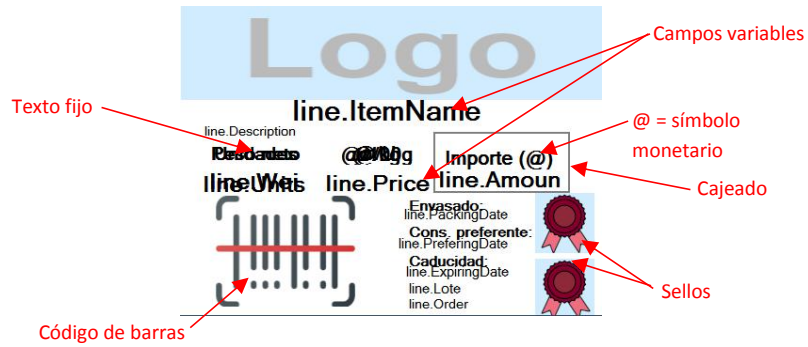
Logo

Campos variables

Texto fijo

line.ItemName

@ = símbolo monetario

line.Description

Pesadas

@/Kg

Importe (@)

line.Wei

line.Price

line.Amoun

Cajeado

Envasado:
line.PackingDate

Cons. preferente:
line.PreferingDate

Caducidad:
line.ExpiringDate

line.Lote
line.Order

Sellos

Código de barras